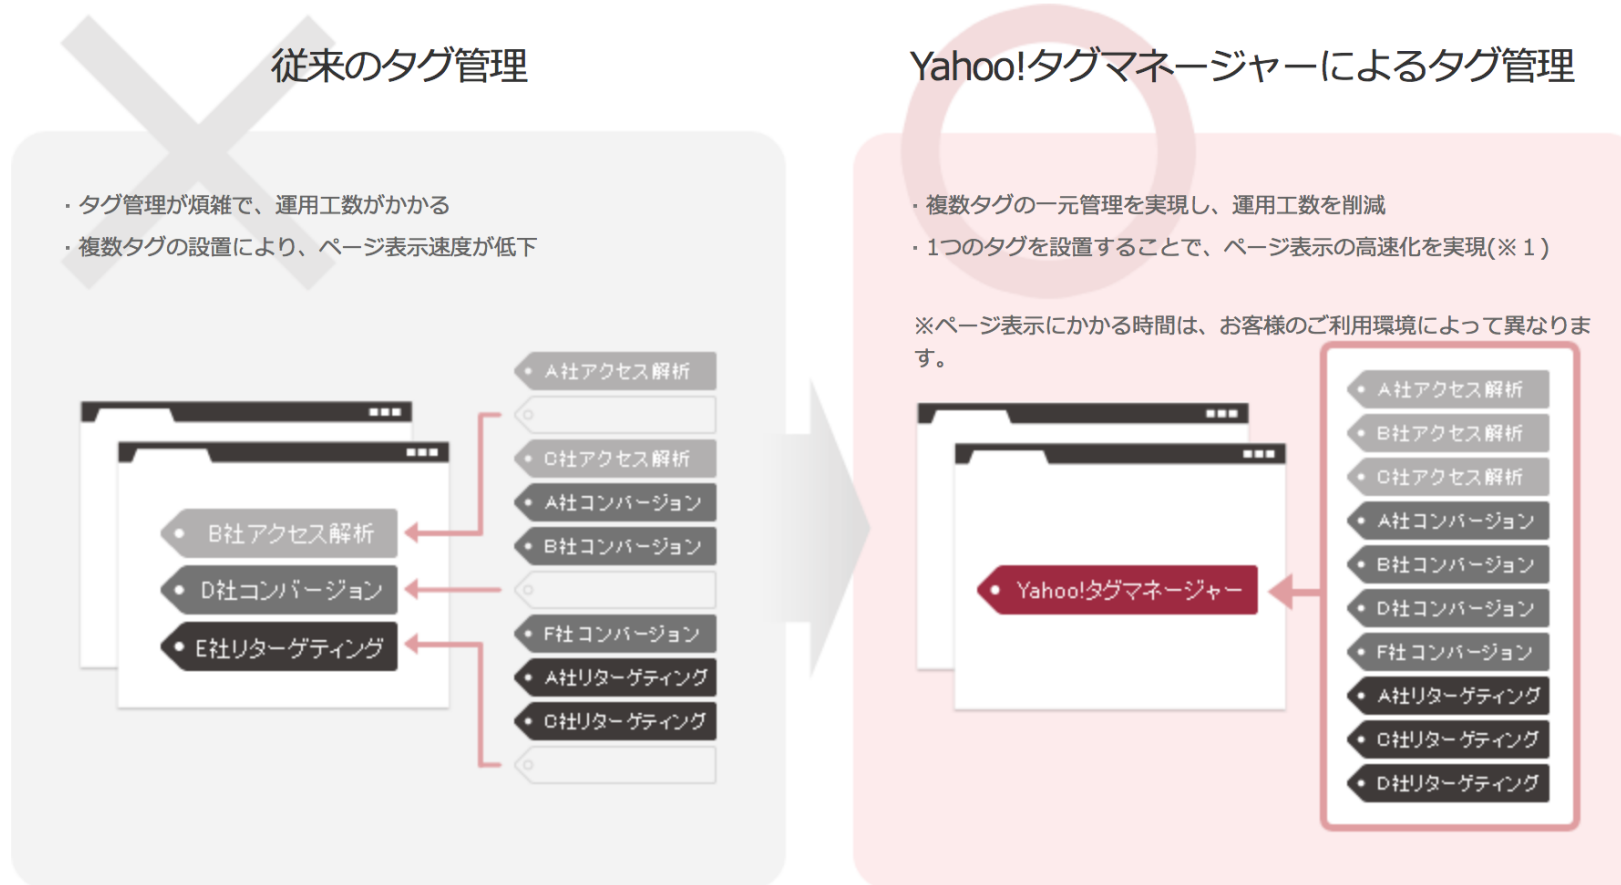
従来のタグ管理

・タグ管理が煩雑で、運用工数がかかる
・複数タグの設置により、ページ表示速度が低下

A社アクセス解析
C社アクセス解析
A社コンバージョン
B社コンバージョン
F社コンバージョン
A社リターゲティング
C社リターゲティング

B社アクセス解析
D社コンバージョン
E社リターゲティング

Yahoo!タグマネージャーによるタグ管理

・複数タグの一元管理を実現し、運用工数を削減
・1つのタグを設置することで、ページ表示の高速化を実現(※1)

※ページ表示にかかる時間は、お客様のご利用環境によって異なります。

Yahoo!タグマネージャー

A社アクセス解析
B社アクセス解析
C社アクセス解析
A社コンバージョン
B社コンバージョン
D社コンバージョン
F社コンバージョン
A社リターゲティング
C社リターゲティング
D社リターゲティング